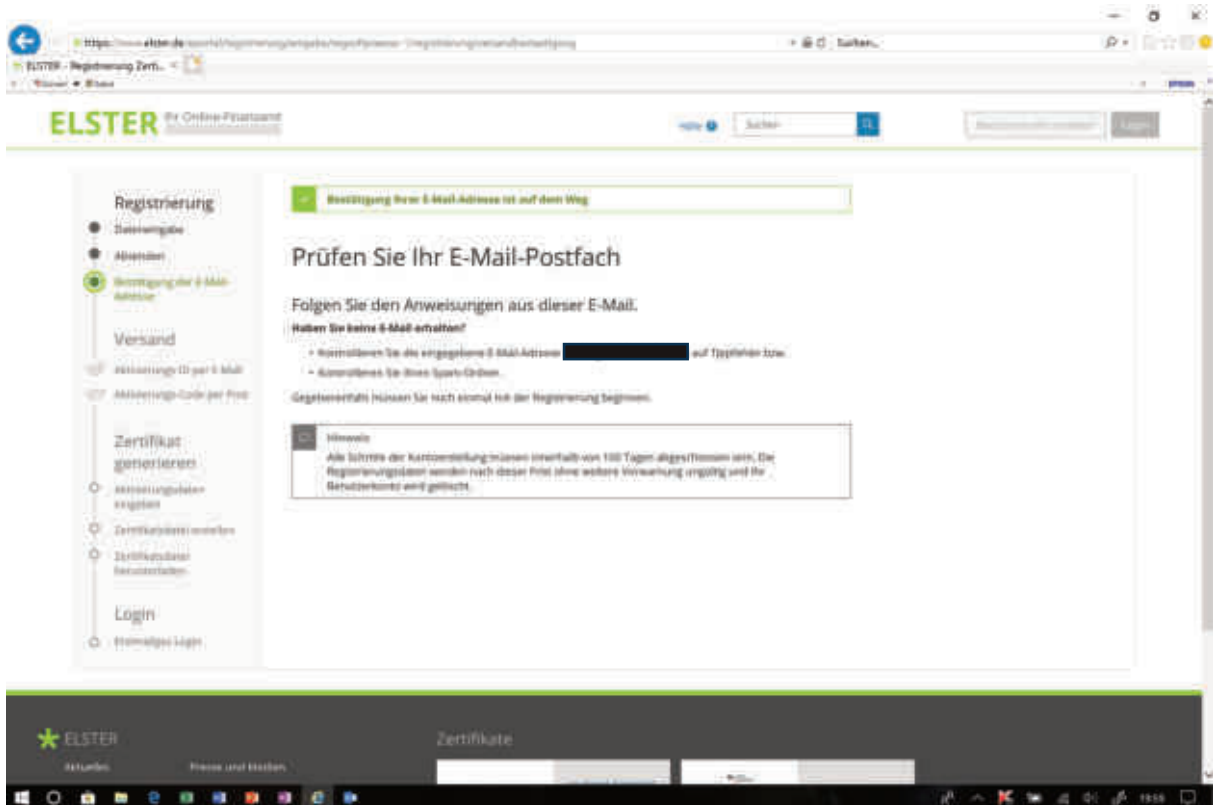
https://www.elster.de/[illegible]

Suchen...

ELSTER - Registrierung Zerti...

ELSTER Ihr Online-Finanzamt

Hilfe

Suche

Login

Registrierung

Dateneingabe

Absenden

Bestätigung der E-Mail-Adresse

Versand

Aktivierungs-ID per E-Mail

Aktivierungs-Code per Post

Zertifikat generieren

Aktivierungsdaten eingeben

Zertifikatsdatei erstellen

Zertifikatsdatei herunterladen

Login

Erstmaliges Login

Bestätigung Ihrer E-Mail-Adresse ist auf dem Weg

Prüfen Sie Ihr E-Mail-Postfach

Folgen Sie den Anweisungen aus dieser E-Mail.

Haben Sie keine E-Mail erhalten?

• Kontrollieren Sie die eingegebene E-Mail-Adresse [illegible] auf Tippfehler bzw.

• Kontrollieren Sie Ihren Spam-Ordner.

Gegebenenfalls müssen Sie noch einmal mit der Registrierung beginnen.

Hinweis

Alle Schritte der Kontoerstellung müssen innerhalb von 100 Tagen abgeschlossen sein. Die Registrierungsdaten werden nach dieser Frist ohne weitere Vorwarnung ungültig und Ihr Benutzerkonto wird gelöscht.

ELSTER

Aktuelles

Presse und Medien

Zertifikate